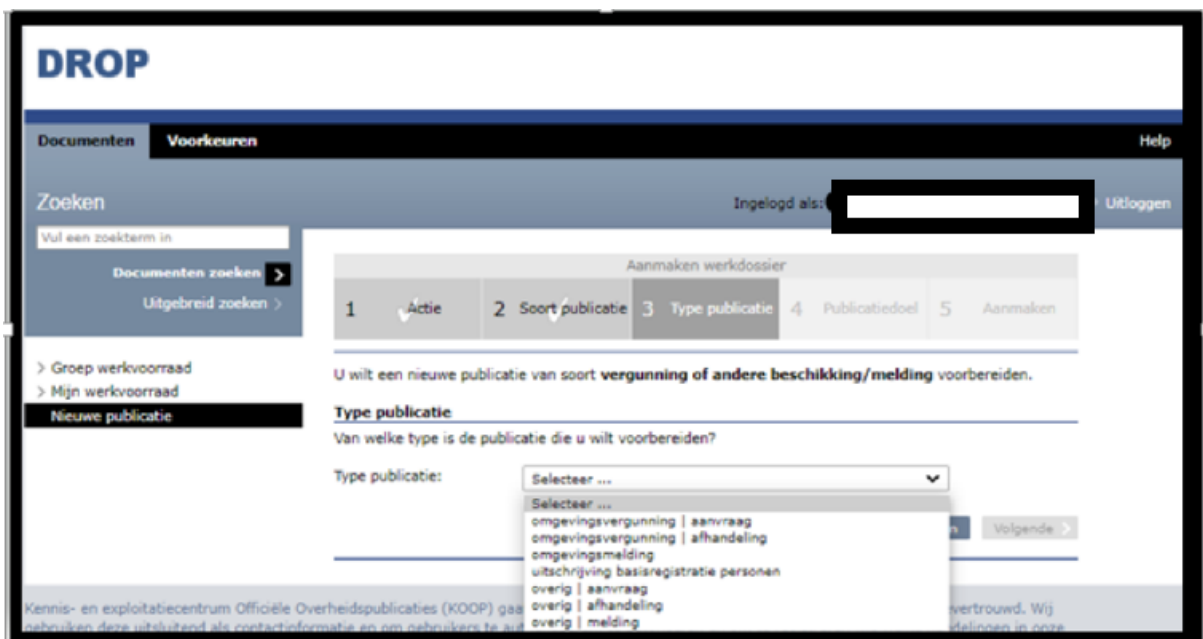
DROP

Documenten Voorkeuren Help

Zoeken

Ingelogd als: Uitloggen

Vul een zoekterm in

Documenten zoeken

Uitgebreid zoeken

Aanmaken werkdossier

1 Actie 2 Soort publicatie 3 Type publicatie 4 Publicatiedoel 5 Aanmaken

> Groep werkvoorraad
> Mijn werkvoorraad
Nieuwe publicatie

U wilt een nieuwe publicatie van soort **vergunning of andere beschikking/melding** voorbereiden.

**Type publicatie**

Van welke type is de publicatie die u wilt voorbereiden?

Type publicatie: Selecteer ...

Selecteer ...
omgevingsvergunning | aanvraag
omgevingsvergunning | afhandeling
omgevingsmelding
uitschrijving basisregistratie personen
overig | aanvraag
overig | afhandeling
overig | melding

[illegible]n Volgende

Kennis- en exploitatiecentrum Officiële Overheidspublicaties (KOOP) gaa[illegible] vertrouwd. Wij gebruiken deze uitsluitend als contactinformatie en om gebruikers te au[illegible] delingen in onze